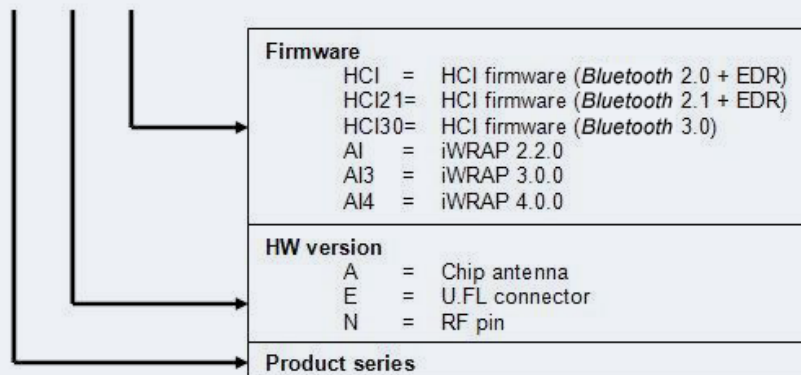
Firmware
HCI = HCI firmware (*Bluetooth* 2.0 + EDR)
HCI21= HCI firmware (*Bluetooth* 2.1 + EDR)
HCI30= HCI firmware (*Bluetooth* 3.0)
AI = iWRAP 2.2.0
AI3 = iWRAP 3.0.0
AI4 = iWRAP 4.0.0

HW version
A = Chip antenna
E = U.FL connector
N = RF pin

Product series